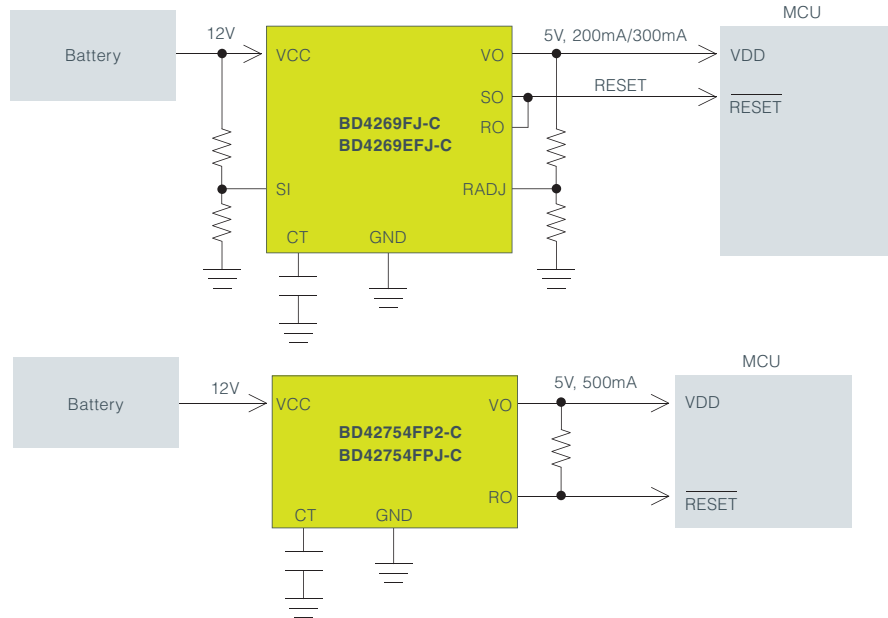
Battery

12V

VCC

SI

CT

GND

BD4269FJ-C
BD4269EFJ-C

VO

SO

RO

RADJ

5V, 200mA/300mA

RESET

MCU

VDD

$\overline{\text{RESET}}$

Battery

12V

VCC

CT

GND

BD42754FP2-C
BD42754FPJ-C

VO

RO

5V, 500mA

MCU

VDD

$\overline{\text{RESET}}$